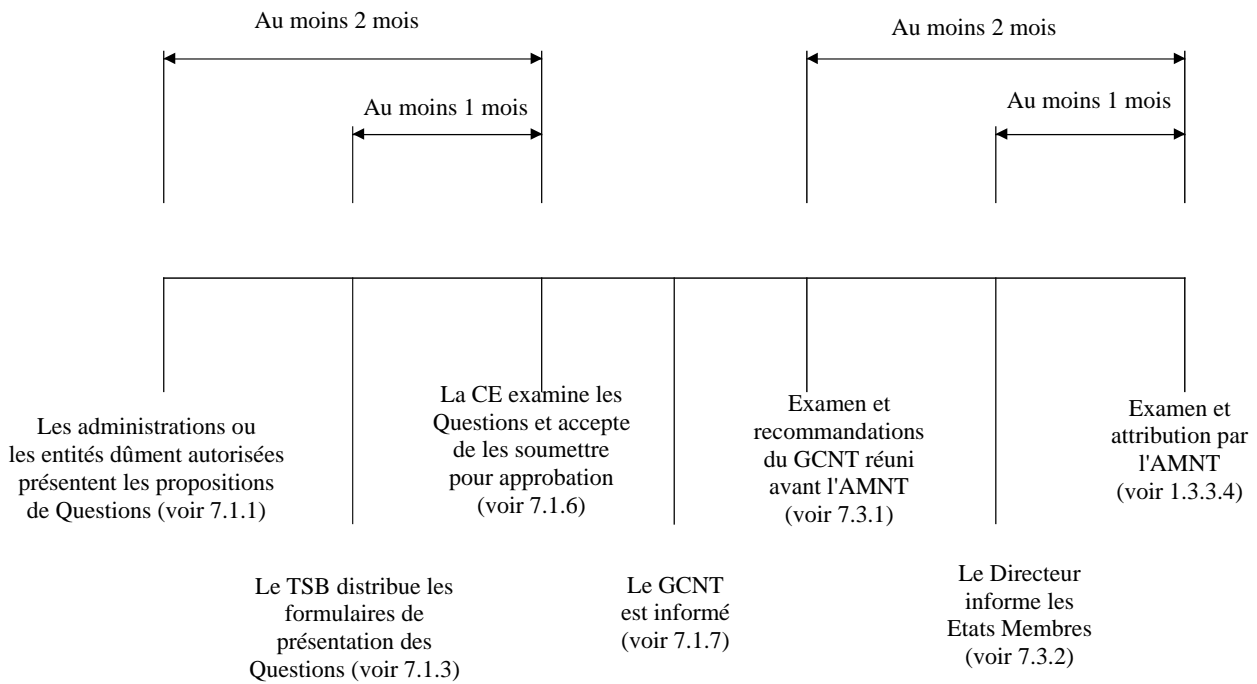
Au moins 2 mois

Au moins 1 mois

Au moins 2 mois

Au moins 1 mois

Les administrations ou les entités dûment autorisées présentent les propositions de Questions (voir 7.1.1)

La CE examine les Questions et accepte de les soumettre pour approbation (voir 7.1.6)

Examen et recommandations du GCNT réuni avant l'AMNT (voir 7.3.1)

Examen et attribution par l'AMNT (voir 1.3.3.4)

Le TSB distribue les formulaires de présentation des Questions (voir 7.1.3)

Le GCNT est informé (voir 7.1.7)

Le Directeur informe les Etats Membres (voir 7.3.2)